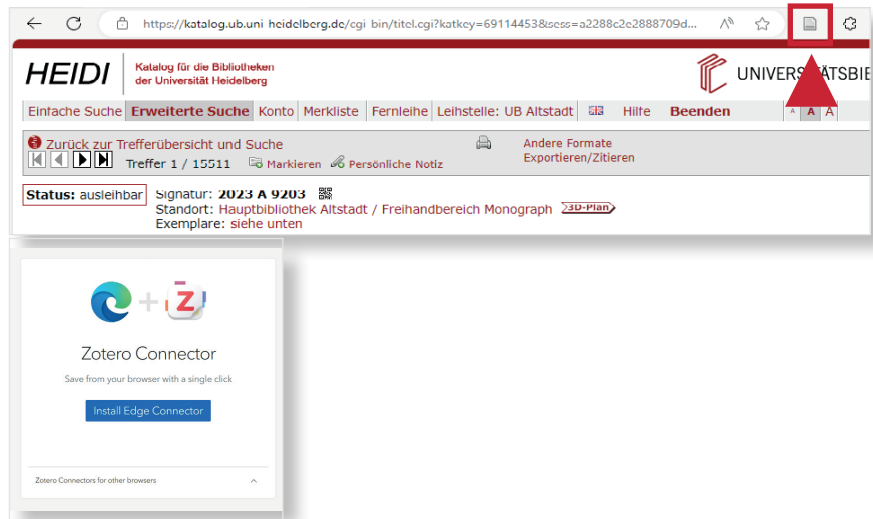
https://katalog.ub.uni heidelberg.de/cgi bin/titel.cgi?katkey=69114453&sess=a2288c2c2888709d...

HEIDI Katalog für die Bibliotheken der Universität Heidelberg

UNIVERSITÄTSBIB

Einfache Suche | Erweiterte Suche | Konto | Merkliste | Fernleihe | Leihstelle: UB Altstadt | Hilfe | Beenden | A A A

Zurück zur Trefferübersicht und Suche

Treffer 1 / 15511 Markieren Persönliche Notiz

Andere Formate Exportieren/Zitieren

Status: ausleihbar

Signatur: 2023 A 9203

Standort: Hauptbibliothek Altstadt / Freihandbereich Monograph 3D-Plan

Exemplare: siehe unten

Zotero Connector

Save from your browser with a single click

Install Edge Connector

Zotero Connectors for other browsers